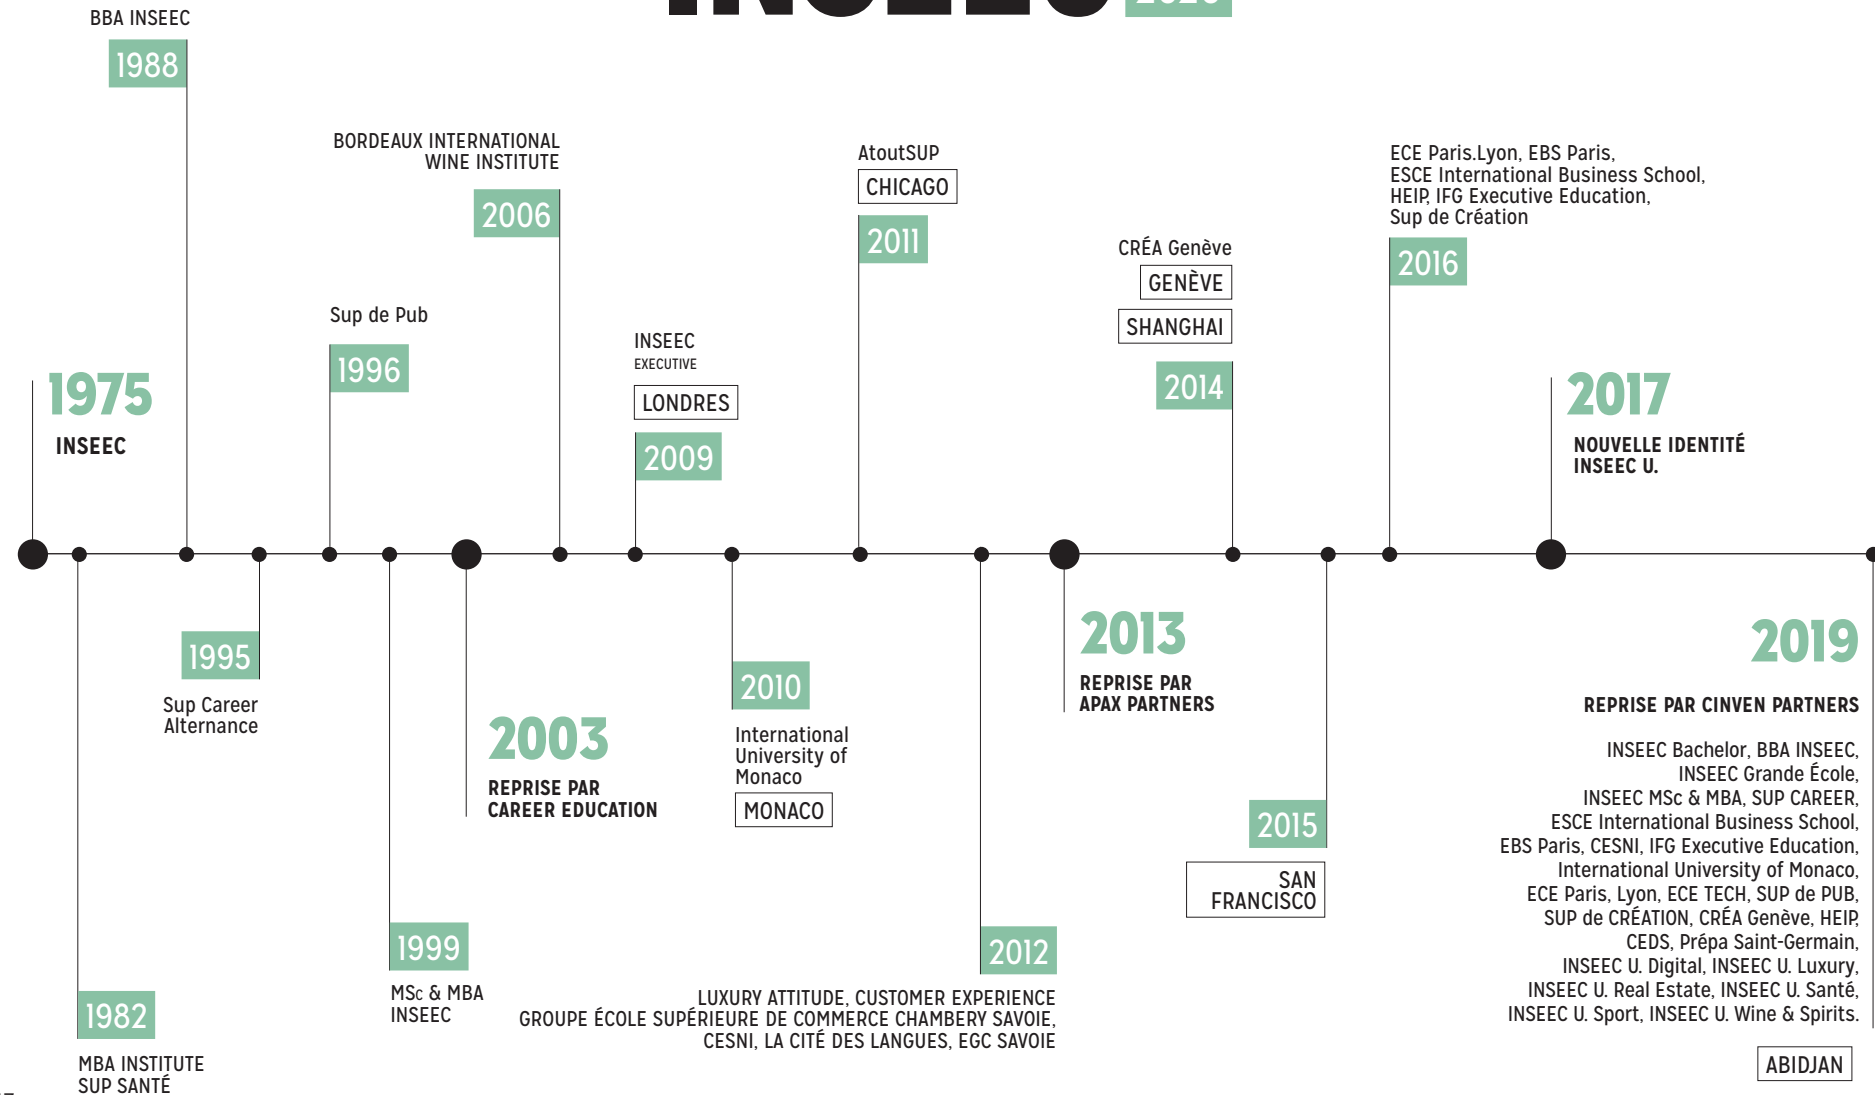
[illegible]

BBA INSEEC
1988

BORDEAUX INTERNATIONAL WINE INSTITUTE
2006

AtoutSUP
CHICAGO
2011

ECE Paris.Lyon, EBS Paris, ESCE International Business School, HEIP, IFG Executive Education, Sup de Création
2016

CRÉA Genève
GENÈVE
SHANGHAI
2014

Sup de Pub
1996

INSEEC
EXECUTIVE
LONDRES
2009

1975
INSEEC

2017
NOUVELLE IDENTITÉ INSEEC U.

1995
Sup Career Alternance

2003
REPRISE PAR CAREER EDUCATION

2010
International University of Monaco
MONACO

2013
REPRISE PAR APAX PARTNERS

2019
REPRISE PAR CINVEN PARTNERS

INSEEC Bachelor, BBA INSEEC, INSEEC Grande École, INSEEC MSc & MBA, SUP CAREER, ESCE International Business School, EBS Paris, CESNI, IFG Executive Education, International University of Monaco, ECE Paris, Lyon, ECE TECH, SUP de PUB, SUP de CRÉATION, CRÉA Genève, HEIP, CEDS, Prépa Saint-Germain, INSEEC U. Digital, INSEEC U. Luxury, INSEEC U. Real Estate, INSEEC U. Santé, INSEEC U. Sport, INSEEC U. Wine & Spirits.

ABIDJAN

2015
SAN FRANCISCO

1999
MSc & MBA INSEEC

2012
LUXURY ATTITUDE, CUSTOMER EXPERIENCE GROUPE ÉCOLE SUPÉRIEURE DE COMMERCE CHAMBERY SAVOIE, CESNI, LA CITÉ DES LANGUES, EGC SAVOIE

1982
MBA INSTITUTE SUP SANTÉ